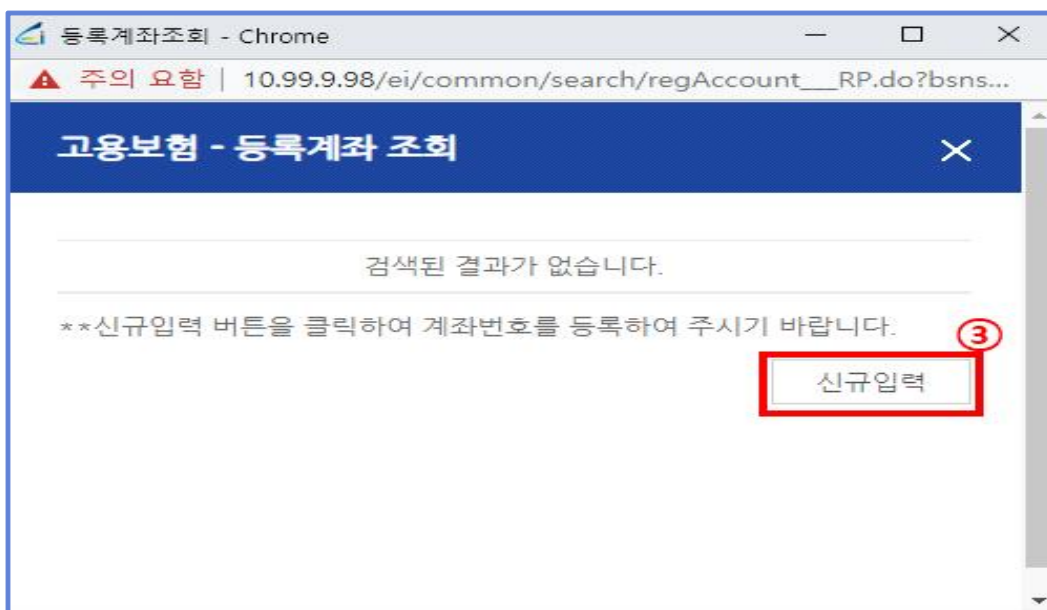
등록계좌조회 - Chrome

주의 요함 | 10.99.9.98/ei/common/search/regAccount___RP.do?bsns...

고용보험 - 등록계좌 조회

검색된 결과가 없습니다.

**신규입력 버튼을 클릭하여 계좌번호를 등록하여 주시기 바랍니다.

③

신규입력